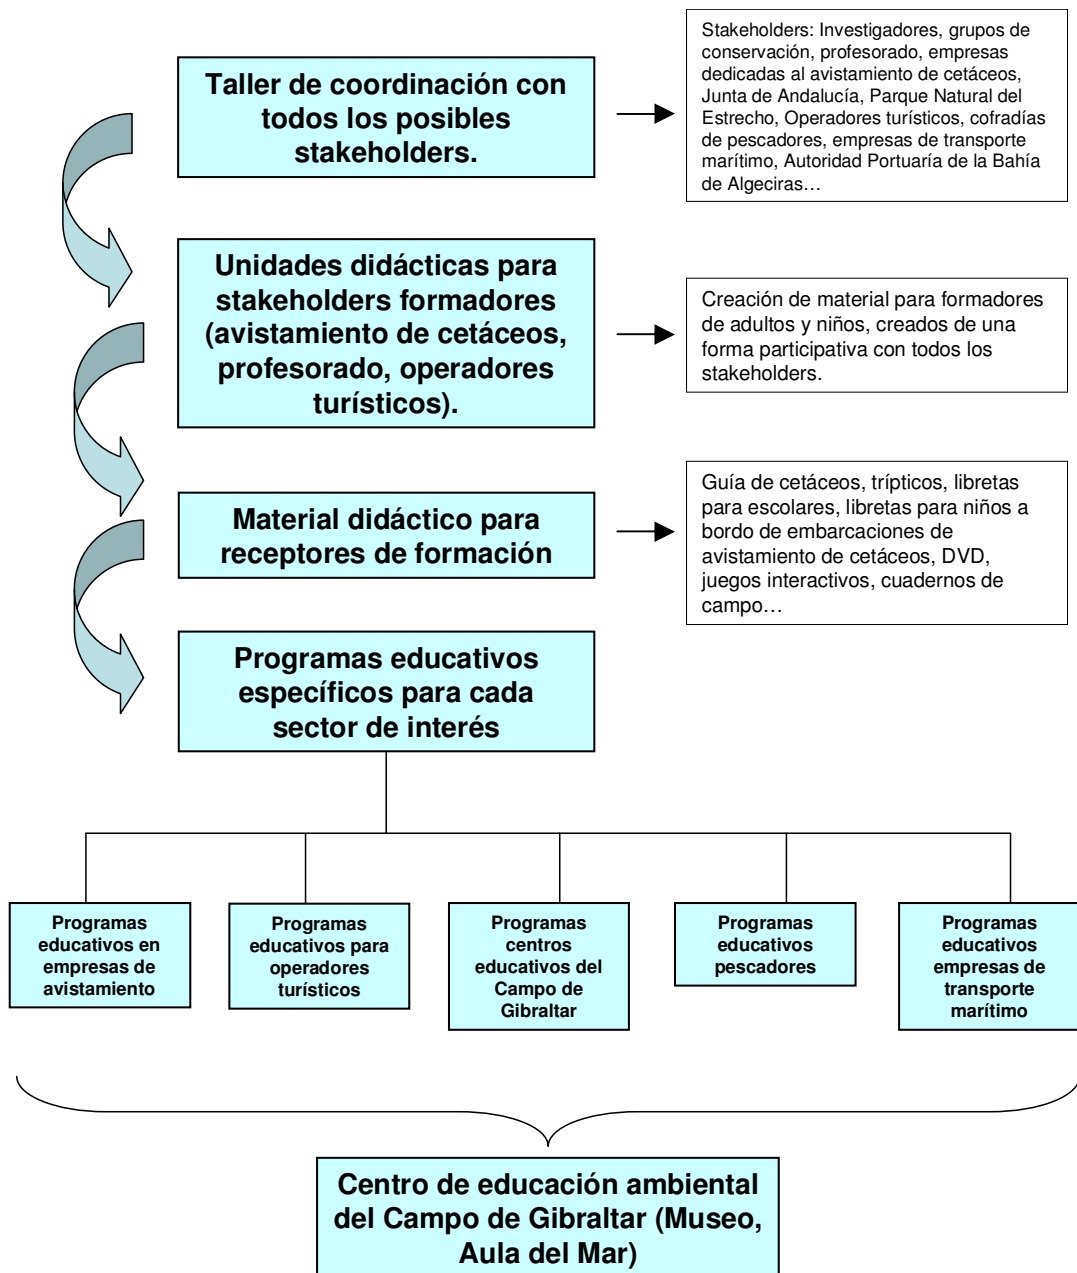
Taller de coordinación con todos los posibles stakeholders.

Stakeholders: Investigadores, grupos de conservación, profesorado, empresas dedicadas al avistamiento de cetáceos, Junta de Andalucía, Parque Natural del Estrecho, Operadores turísticos, cofradías de pescadores, empresas de transporte marítimo, Autoridad Portuaría de la Bahía de Algeciras…

Unidades didácticas para stakeholders formadores (avistamiento de cetáceos, profesorado, operadores turísticos).

Creación de material para formadores de adultos y niños, creados de una forma participativa con todos los stakeholders.

Material didáctico para receptores de formación

Guía de cetáceos, trípticos, libretas para escolares, libretas para niños a bordo de embarcaciones de avistamiento de cetáceos, DVD, juegos interactivos, cuadernos de campo…

Programas educativos específicos para cada sector de interés

Programas educativos en empresas de avistamiento

Programas educativos para operadores turísticos

Programas centros educativos del Campo de Gibraltar

Programas educativos pescadores

Programas educativos empresas de transporte marítimo

Centro de educación ambiental del Campo de Gibraltar (Museo, Aula del Mar)